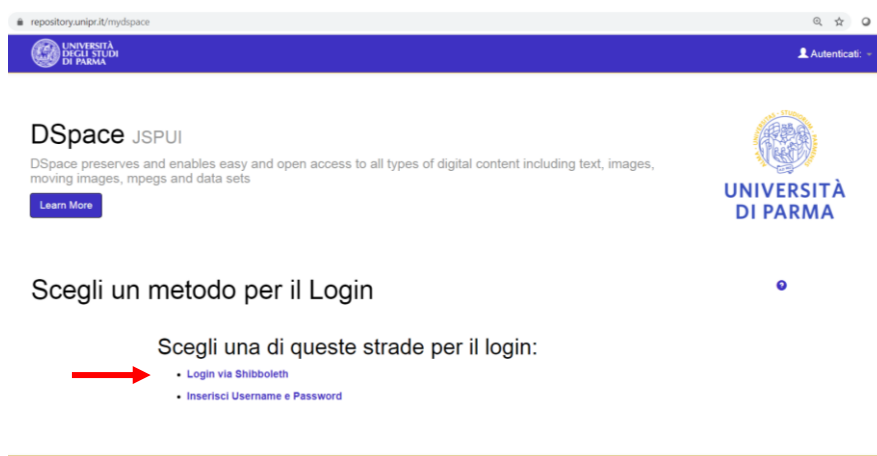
repository.unipr.it/mydspace

UNIVERSITÀ DEGLI STUDI DI PARMA

Autenticati:

DSpace JSPUI

DSpace preserves and enables easy and open access to all types of digital content including text, images, moving images, mpegs and data sets

Learn More

UNIVERSITÀ DI PARMA

Scegli un metodo per il Login

Scegli una di queste strade per il login:

- Login via Shibboleth
- Inserisci Username e Password